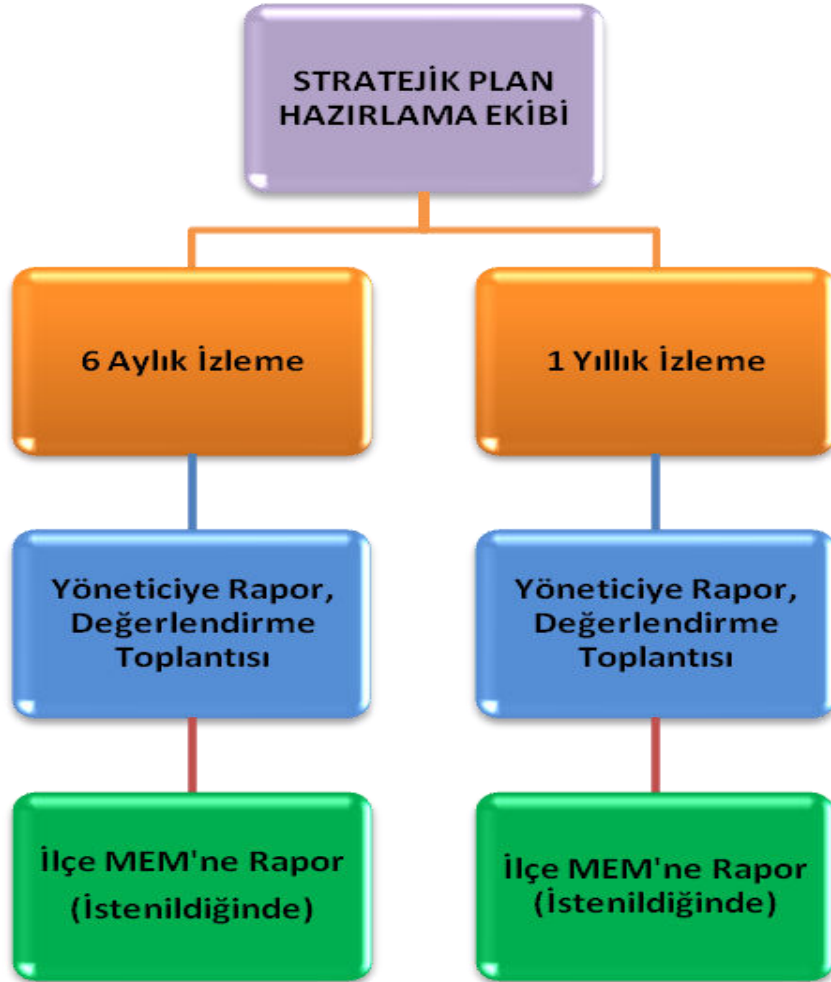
STRATEJİK PLAN HAZIRLAMA EKİBİ

6 Aylık İzleme

1 Yıllık İzleme

Yöneticiye Rapor, Değerlendirme Toplantısı

Yöneticiye Rapor, Değerlendirme Toplantısı

İlçe MEM'ne Rapor (İstenildiğinde)

İlçe MEM'ne Rapor (İstenildiğinde)